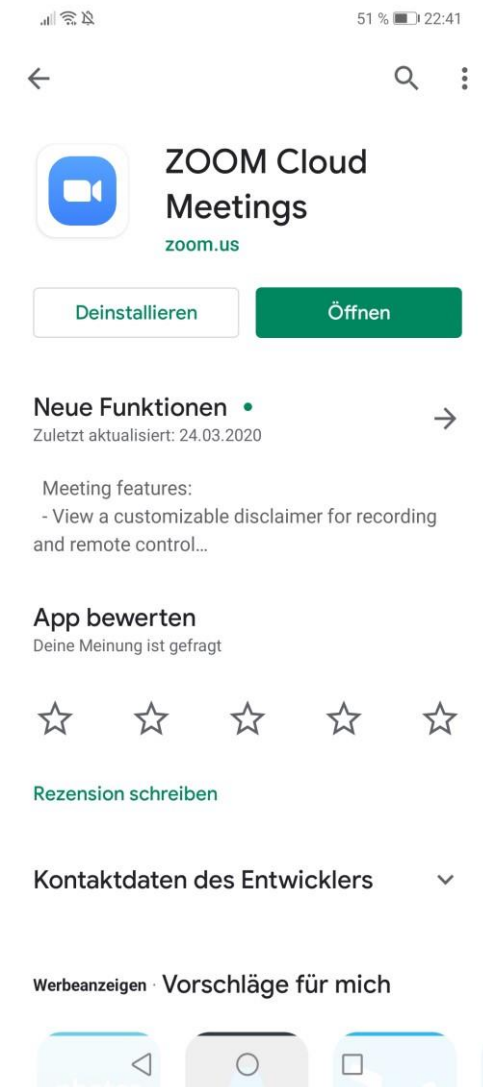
51 % 22:41

ZOOM Cloud Meetings
zoom.us

Deinstallieren
Öffnen

Neue Funktionen •
Zuletzt aktualisiert: 24.03.2020

Meeting features:
- View a customizable disclaimer for recording and remote control...

App bewerten
Deine Meinung ist gefragt

Rezension schreiben

Kontaktdaten des Entwicklers

Werbeanzeigen · Vorschläge für mich